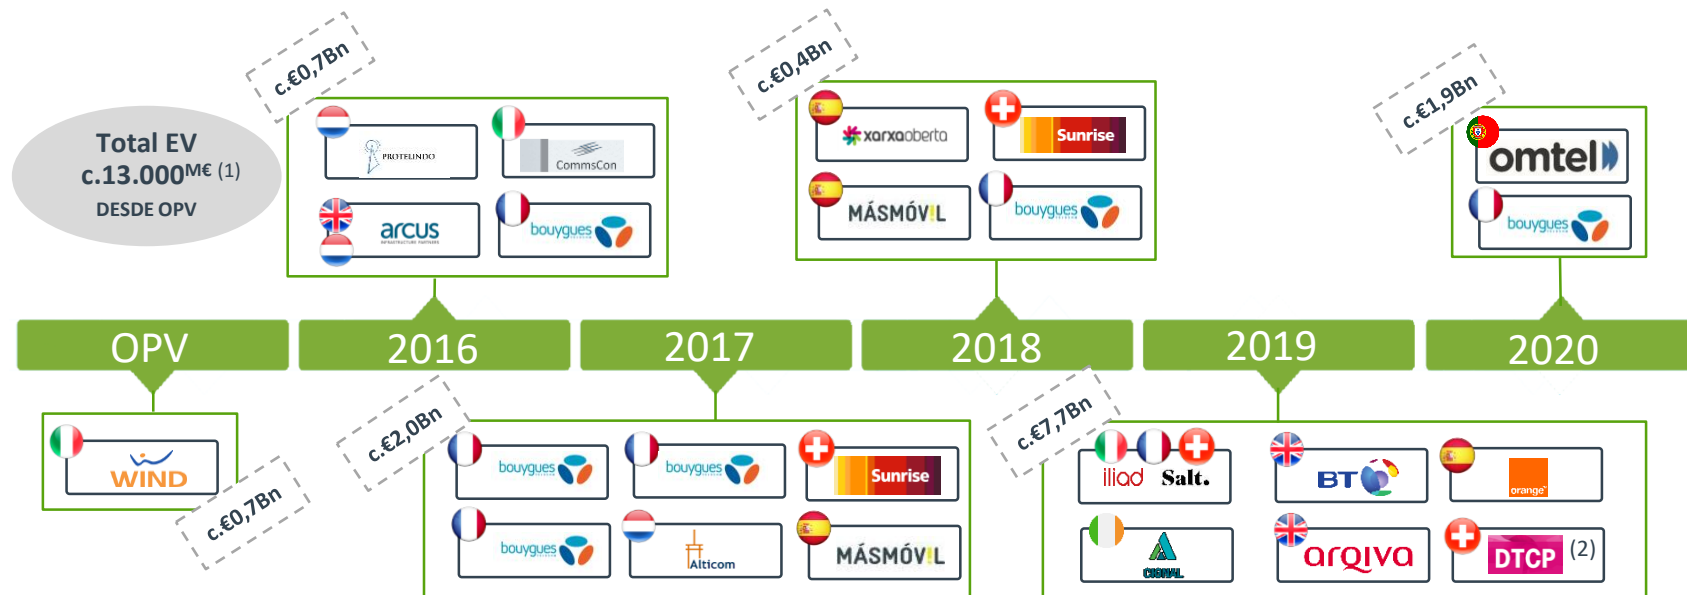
Total EV
c.13.000M€ (1)
DESDE OPV

c.€0,7Bn

PROTELINDO
CommsCon
arcus
bouygues

c.€0,4Bn

xarxaoberta
Sunrise
MÁSMÓVIL
bouygues

c.€1,9Bn

omtel
bouygues

OPV
2016
2017
2018
2019
2020

WIND

c.€0,7Bn

c.€2,0Bn

bouygues
bouygues
Sunrise
bouygues
Alticom
MÁSMÓVIL

c.€7,7Bn

iliad
Salt.
BT
orange
CIGNAL
arqiva
DTCP (2)